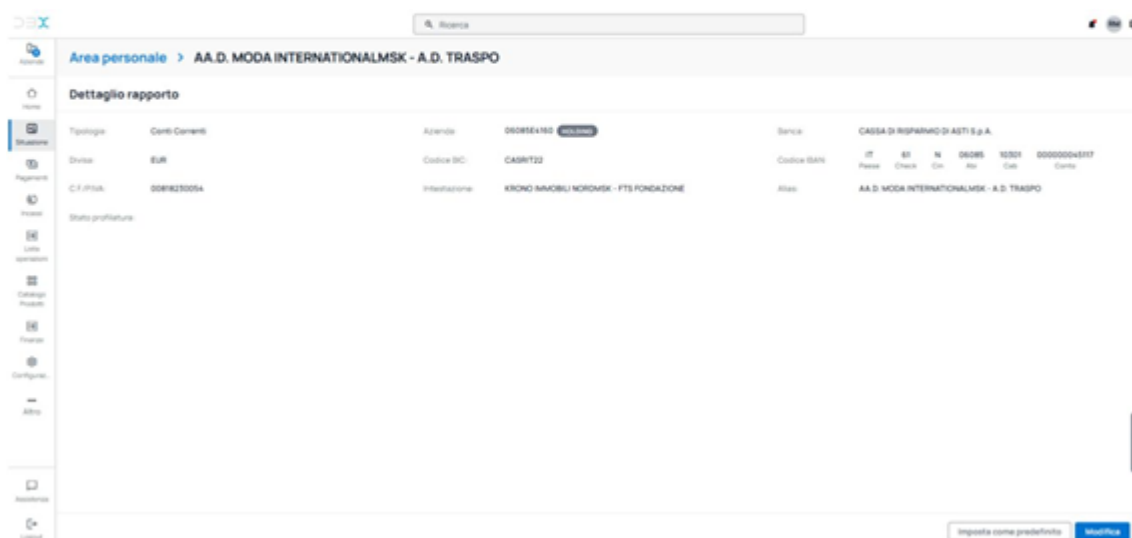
D3X

Ricerca

Aziende

Home

Situazione

Pagamenti

Incassi

Lista operazioni

Catalogo Prodotti

Finanza

Configurazi...

Altro

Assistenza

Logout

Area personale > AA.D. MODA INTERNATIONALMSK - A.D. TRASPO

Dettaglio rapporto

Tipologia: Conti Correnti

Divisa: EUR

C.F./P.IVA: 00818230054

Stato profilatura

Azienda: 0608SE4160 HOLDING

Codice BIC: CASRIT22

Intestazione: KRONO IMMOBILI NOROMSK - FTS FONDAZIONE

Banca: CASSA DI RISPARMIO DI ASTI S.p.A.

Codice IBAN: IT Paese 61 Check N Cin 06085 Abi 10301 Cab 000000045117 Conto

Alias: AA.D. MODA INTERNATIONALMSK - A.D. TRASPO

Imposta come predefinito

Modifica